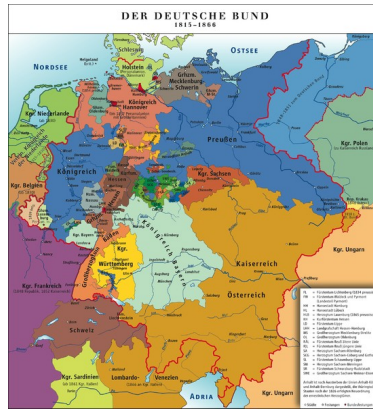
DER DEUTSCHE BUND
1815–1866

OSTSEE

NORDSEE

Schleswig

Holstein

Grhzm. Mecklenburg-Schwerin

Kgr. Niederlande

Königreich Hannover

Preußen

Kgr. Polen

Kgr. Belgien

Königreich

Kgr. Sachsen

Königreich Bayern

Kgr. Württemberg

Großherzogtum Baden

Kgr. Frankreich

Kaiserreich

Österreich

Kgr. Ungarn

Schweiz

Kgr. Sardinien

Lombardo-Venezien

ADRIA

Kgr. Ungarn